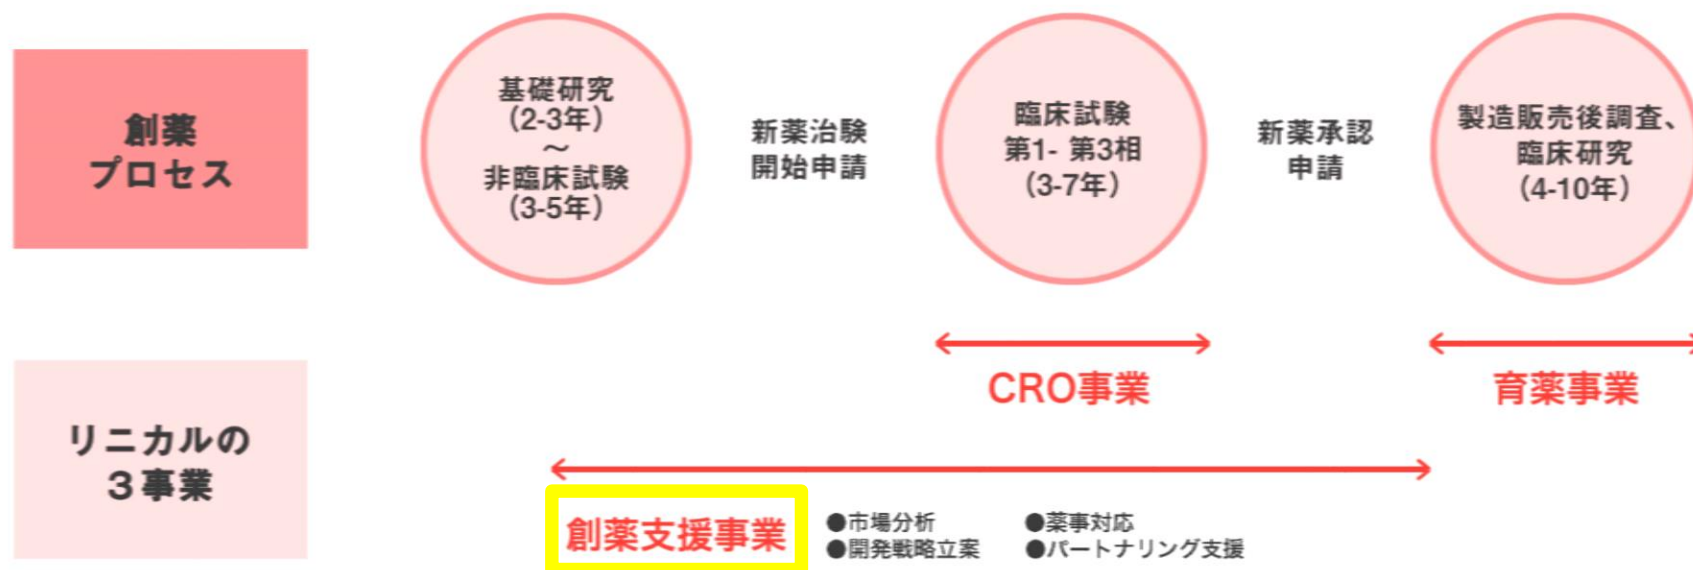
創薬
プロセス

基礎研究
(2-3年)
～
非臨床試験
(3-5年)

新薬治験
開始申請

臨床試験
第1- 第3相
(3-7年)

新薬承認
申請

製造販売後調査、
臨床研究
(4-10年)

CRO事業

育薬事業

リニカルの
3事業

創薬支援事業

●市場分析
●開発戦略立案

●薬事対応
●パートナリング支援